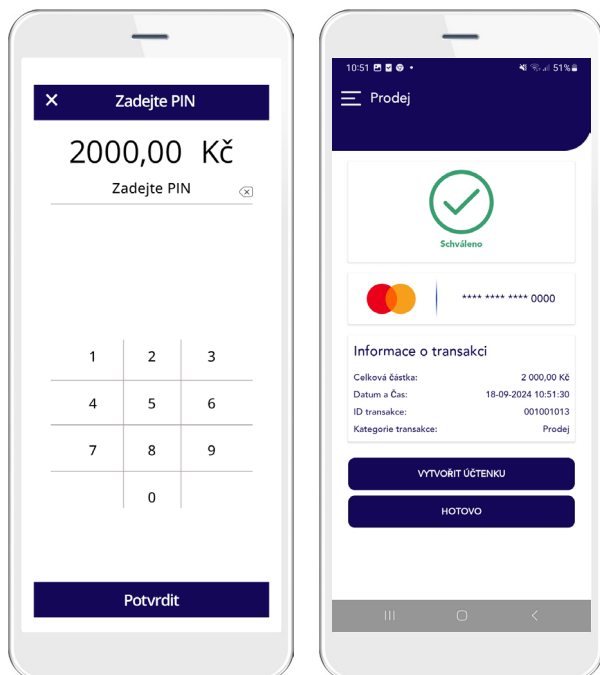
✕ Zadejte PIN

2000,00 Kč

Zadejte PIN

| 1 | 2 | 3 |
|---|---|---|
| 4 | 5 | 6 |
| 7 | 8 | 9 |
|  | 0 |  |

Potvrdit

10:51 51%

Prodej

Schváleno

**** **** **** 0000

Informace o transakci

| | |
|---|---|
| Celková částka: | 2 000,00 Kč |
| Datum a Čas: | 18-09-2024 10:51:30 |
| ID transakce: | 001001013 |
| Kategorie transakce: | Prodej |

VYTVOŘIT ÚČTENKU

HOTOVO